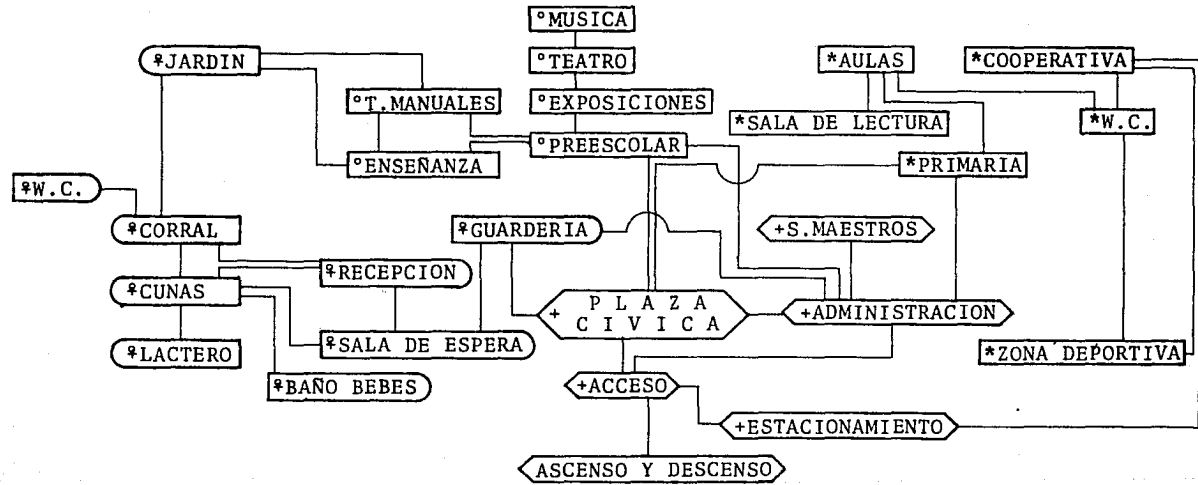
°MUSICA
°TEATRO
°EXPOSICIONES
°PREESCOLAR
°T.MANUALES
°ENSEÑANZA
♀JARDIN
*AULAS
*SALA DE LECTURA
*COOPERATIVA
*W.C.
*PRIMARIA
♀W.C.
♀CORRAL
♀GUARDERIA
+S.MAESTROS
♀RECEPCION
♀CUNAS
+ P L A Z A C I V I C A
+ADMINISTRACION
♀SALA DE ESPERA
♀LACTERO
*ZONA DEPORTIVA
♀BAÑO BEBES
+ACCESO
+ESTACIONAMIENTO
ASCENSO Y DESCENSO